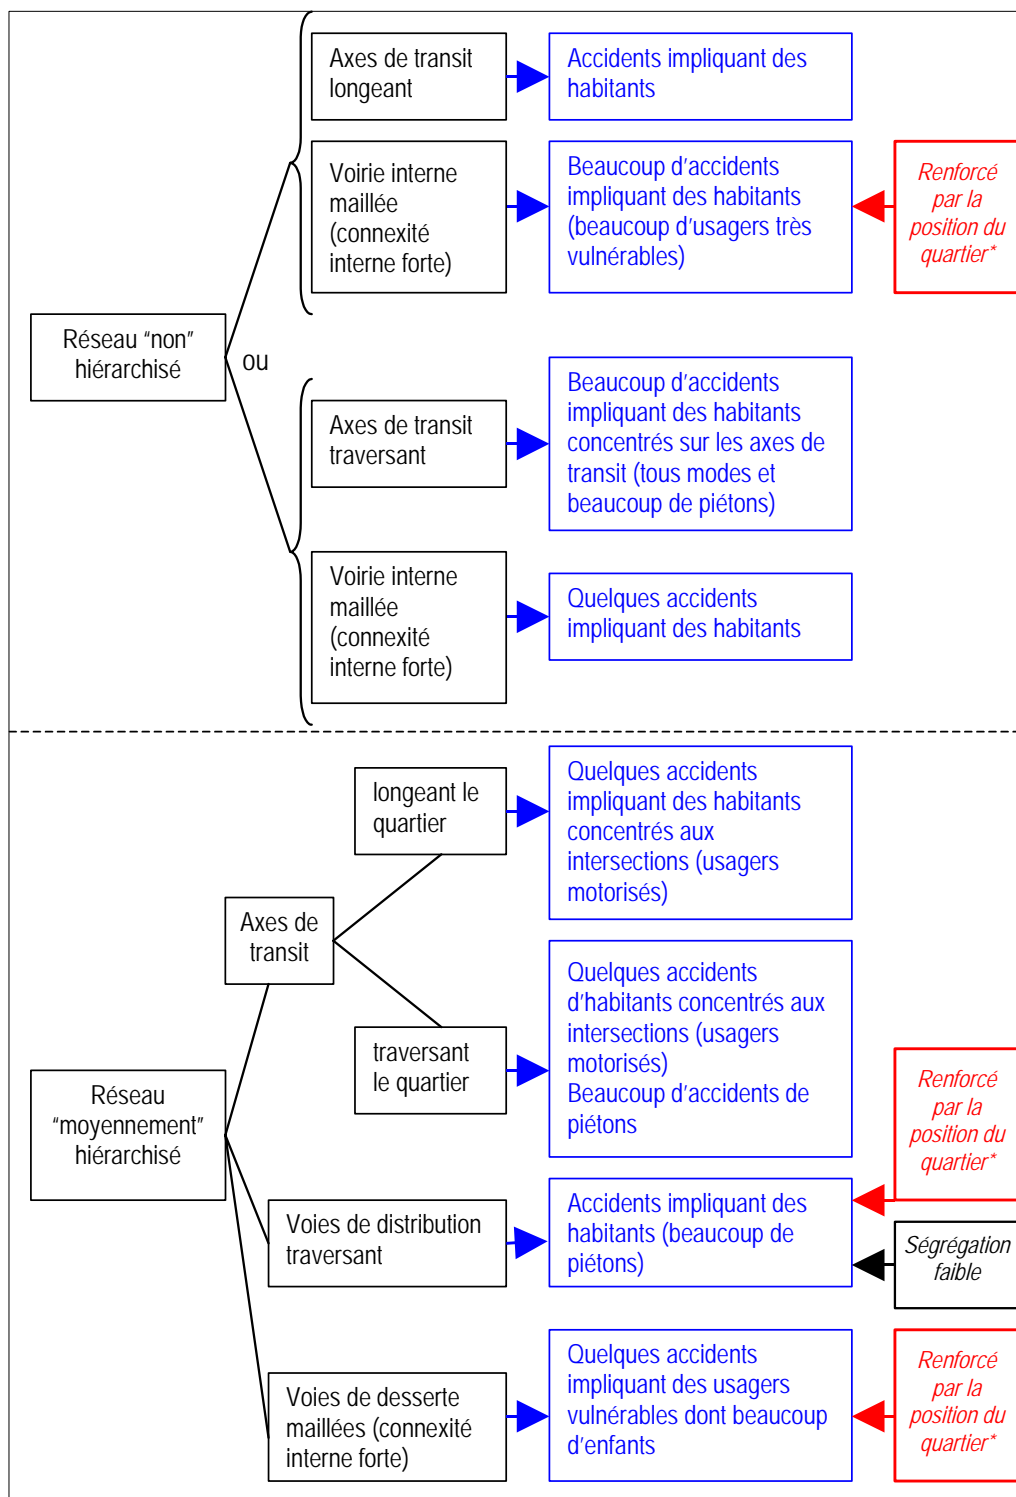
Réseau "non" hiérarchisé

Axes de transit longeant

Accidents impliquant des habitants

Voirie interne maillée (connexité interne forte)

Beaucoup d'accidents impliquant des habitants (beaucoup d'usagers très vulnérables)

Renforcé par la position du quartier*

ou

Axes de transit traversant

Beaucoup d'accidents impliquant des habitants concentrés sur les axes de transit (tous modes et beaucoup de piétons)

Voirie interne maillée (connexité interne forte)

Quelques accidents impliquant des habitants

Réseau "moyennement" hiérarchisé

Axes de transit

longeant le quartier

Quelques accidents impliquant des habitants concentrés aux intersections (usagers motorisés)

traversant le quartier

Quelques accidents d'habitants concentrés aux intersections (usagers motorisés)
Beaucoup d'accidents de piétons

Renforcé par la position du quartier*

Voies de distribution traversant

Accidents impliquant des habitants (beaucoup de piétons)

Ségrégation faible

Voies de desserte maillées (connexité interne forte)

Quelques accidents impliquant des usagers vulnérables dont beaucoup d'enfants

Renforcé par la position du quartier*